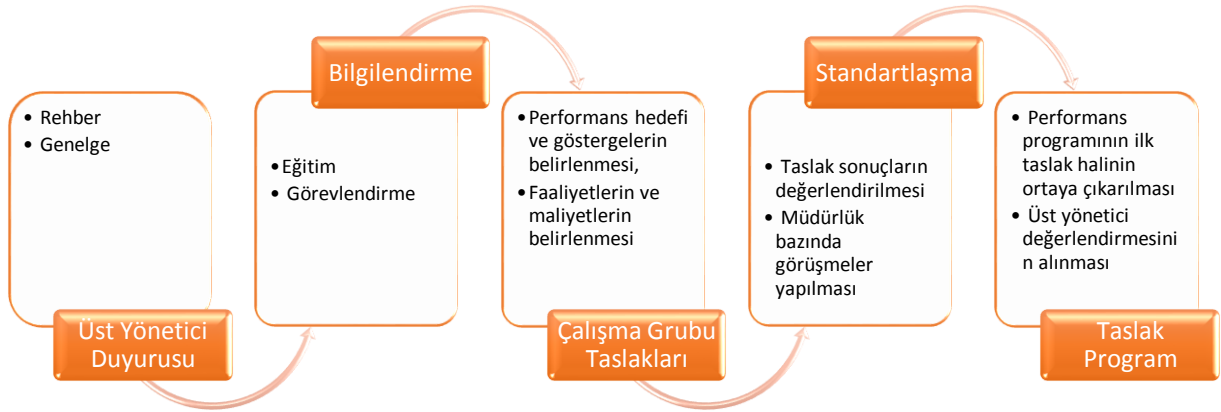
- Rehber
- Genelge

Üst Yönetici Duyurusu

Bilgilendirme

- Eğitim
- Görevlendirme

- Performans hedefi ve göstergelerin belirlenmesi,
- Faaliyetlerin ve maliyetlerin belirlenmesi

Çalışma Grubu Taslakları

Standartlaşma

- Taslak sonuçların değerlendirilmesi
- Müdürlük bazında görüşmeler yapılması

- Performans programının ilk taslak halinin ortaya çıkarılması
- Üst yönetici değerlendirmesinin alınması

Taslak Program